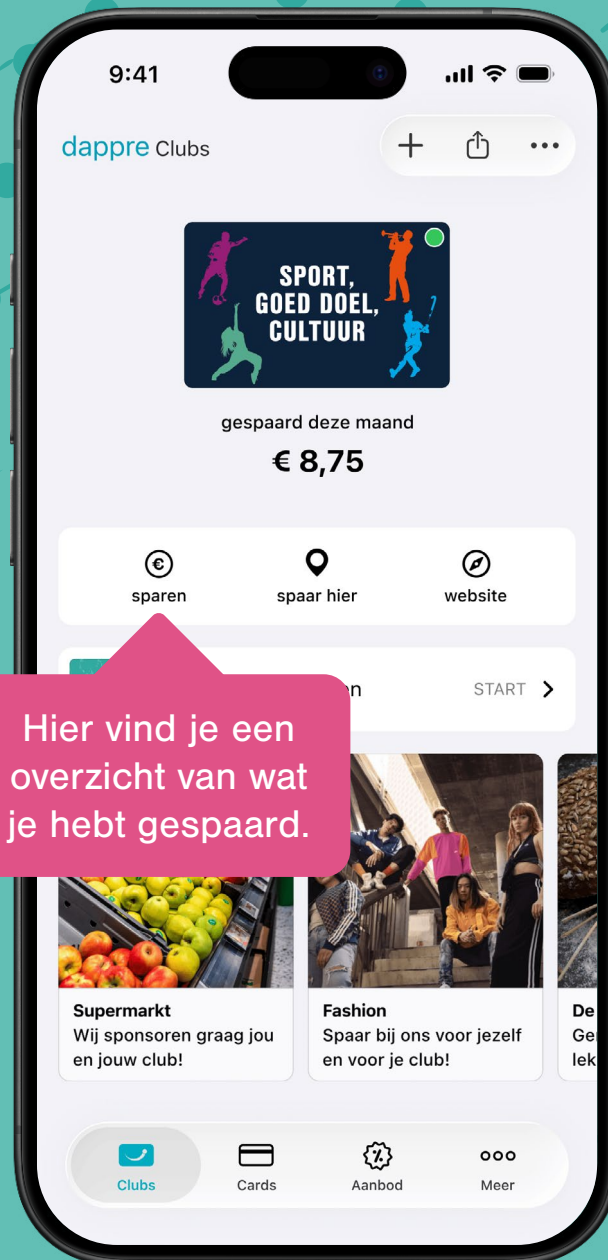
9:41

dappre Clubs

SPORT, GOED DOEL, CULTUUR

gespaard deze maand

€ 8,75

sparen

spaar hier

website

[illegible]n

START

Hier vind je een overzicht van wat je hebt gespaard.

Supermarkt
Wij sponsoren graag jou en jouw club!

Fashion
Spaar bij ons voor jezelf en voor je club!

De
Ge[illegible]
lek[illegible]

Clubs

Cards

Aanbod

Meer